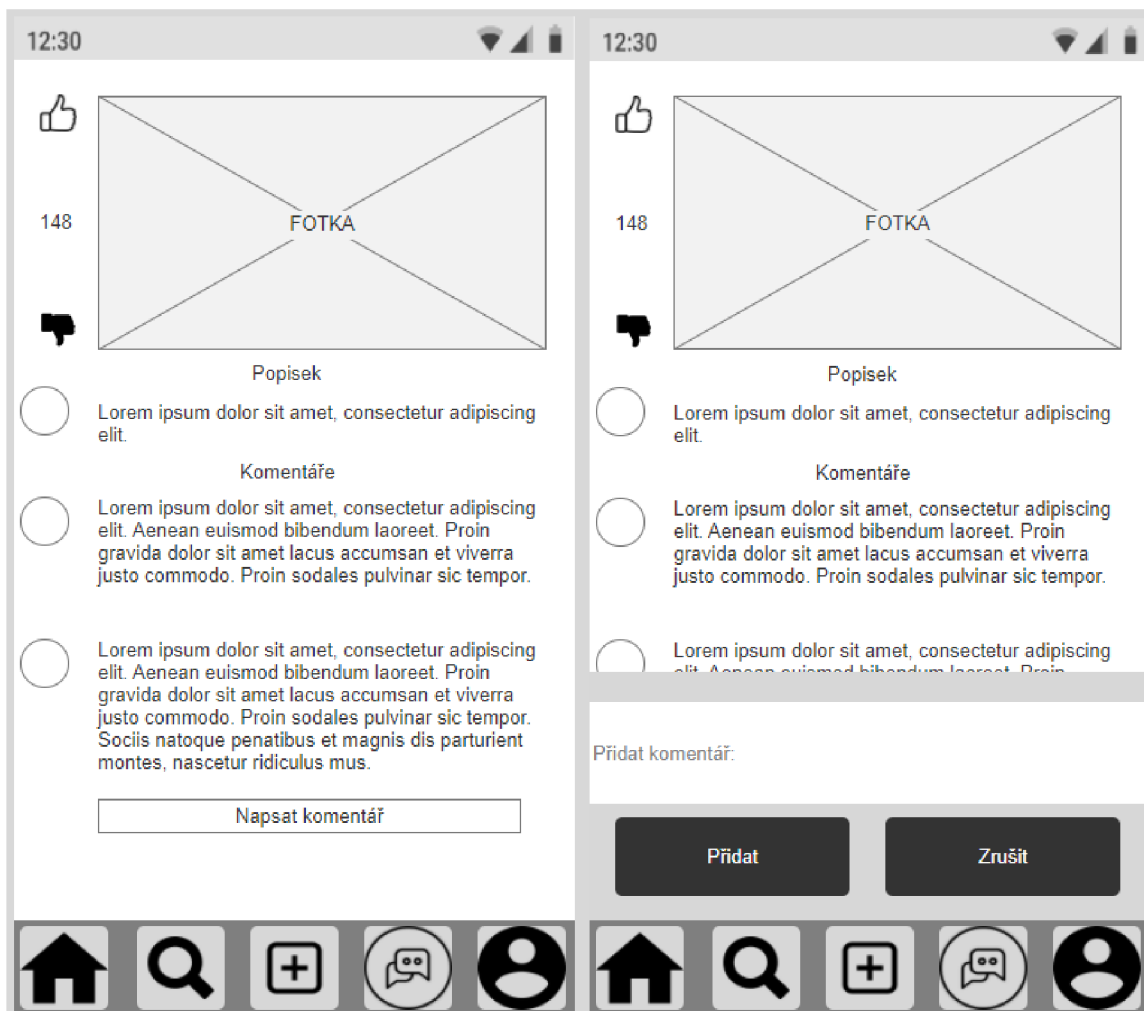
12:30

148

FOTKA

Popisek

Lorem ipsum dolor sit amet, consectetur adipiscing elit.

Komentáře

Lorem ipsum dolor sit amet, consectetur adipiscing elit. Aenean euismod bibendum laoreet. Proin gravida dolor sit amet lacus accumsan et viverra justo commodo. Proin sodales pulvinar sic tempor.

Lorem ipsum dolor sit amet, consectetur adipiscing elit. Aenean euismod bibendum laoreet. Proin gravida dolor sit amet lacus accumsan et viverra justo commodo. Proin sodales pulvinar sic tempor. Sociis natoque penatibus et magnis dis parturient montes, nascetur ridiculus mus.

Napsat komentář

12:30

148

FOTKA

Popisek

Lorem ipsum dolor sit amet, consectetur adipiscing elit.

Komentáře

Lorem ipsum dolor sit amet, consectetur adipiscing elit. Aenean euismod bibendum laoreet. Proin gravida dolor sit amet lacus accumsan et viverra justo commodo. Proin sodales pulvinar sic tempor.

Lorem ipsum dolor sit amet, consectetur adipiscing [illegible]

Přidat komentář:

Přidat

Zrušit